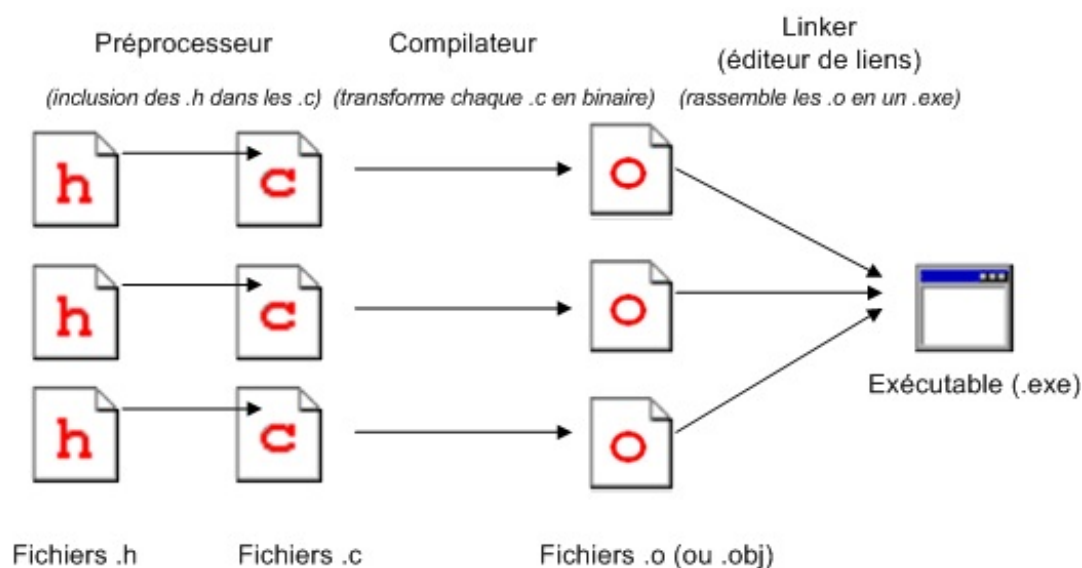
Préprocesseur

(inclusion des .h dans les .c)

Compilateur

(transforme chaque .c en binaire)

Linker
(éditeur de liens)

(rassemble les .o en un .exe)

h

c

o

h

c

o

h

c

o

Exécutable (.exe)

Fichiers .h

Fichiers .c

Fichiers .o (ou .obj)